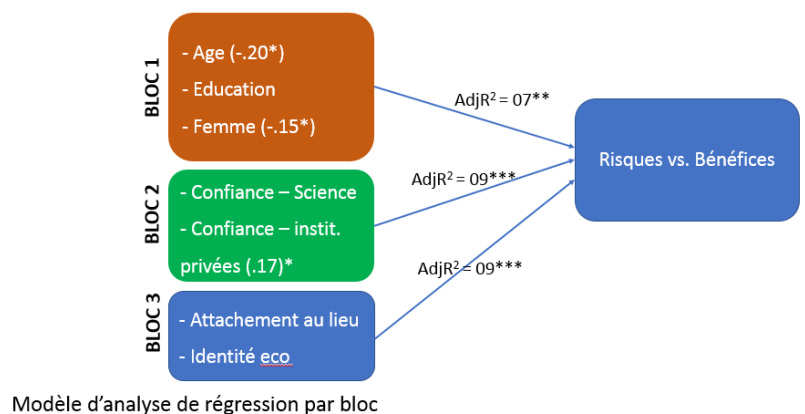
BLOC 1

- Age (-.20*)
- Education
- Femme (-.15*)

BLOC 2

- Confiance – Science
- Confiance – instit. privées (.17)*

BLOC 3

- Attachement au lieu
- Identité eco

AdjR$^2$ = 07**

AdjR$^2$ = 09***

AdjR$^2$ = 09***

Risques vs. Bénéfices

Modèle d'analyse de régression par bloc